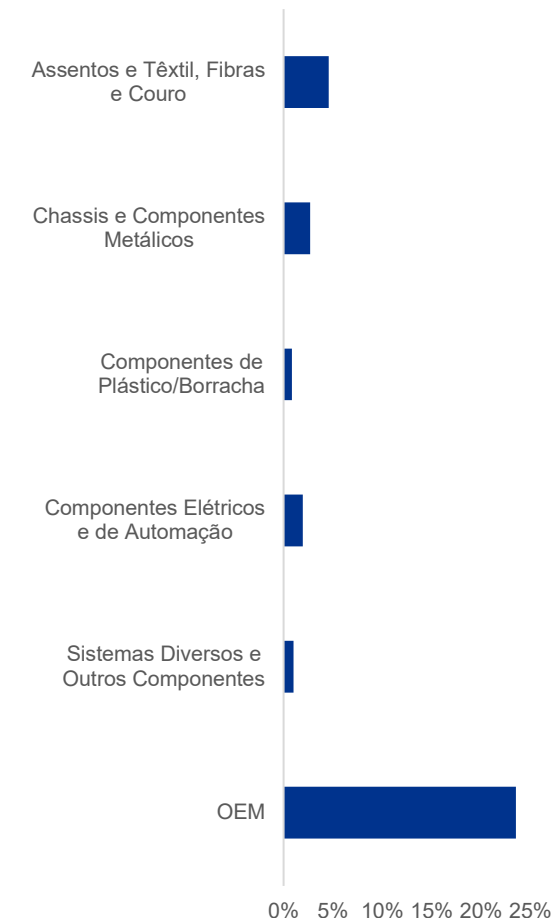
Assentos e Têxtil, Fibras e Couro

Chassis e Componentes Metálicos

Componentes de Plástico/Borracha

Componentes Elétricos e de Automação

Sistemas Diversos e Outros Componentes

OEM

0% 5% 10% 15% 20% 25%